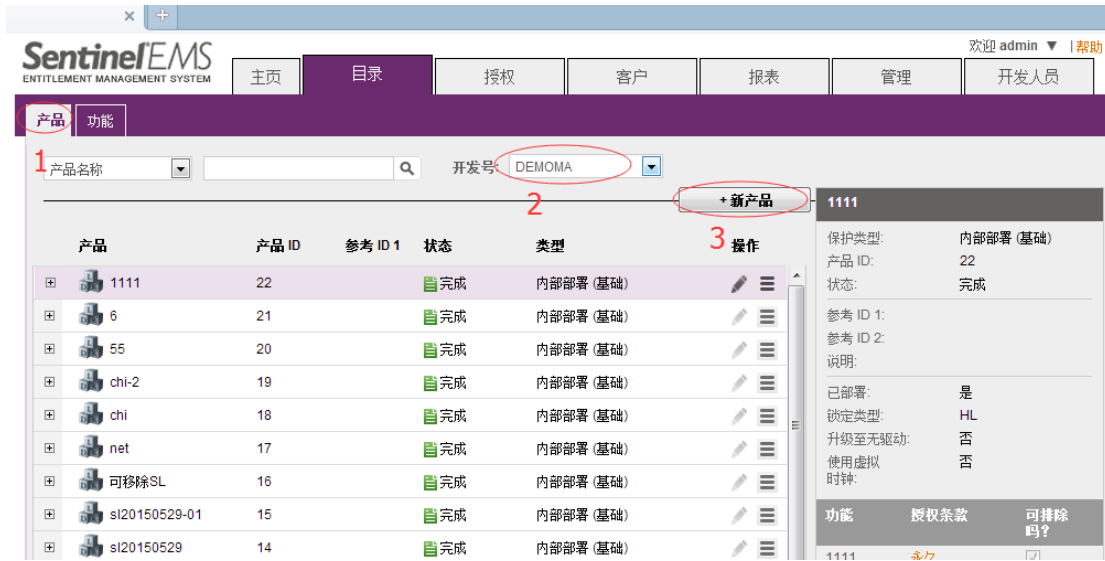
SentinelEMS
ENTITLEMENT MANAGEMENT SYSTEM

欢迎 admin ▼ | 帮助

主页 目录 授权 客户 报表 管理 开发人员

产品 功能

1 产品名称 开发号: DEMOMA

2 + 新产品

3

| 产品 | 产品 ID | 参考 ID 1 | 状态 | 类型 | 操作 |
|---|---|---|---|---|---|
| 1111 | 22 | | 完成 | 内部部署 (基础) | |
| 6 | 21 | | 完成 | 内部部署 (基础) | |
| 55 | 20 | | 完成 | 内部部署 (基础) | |
| chi-2 | 19 | | 完成 | 内部部署 (基础) | |
| chi | 18 | | 完成 | 内部部署 (基础) | |
| net | 17 | | 完成 | 内部部署 (基础) | |
| 可移除SL | 16 | | 完成 | 内部部署 (基础) | |
| sl20150529-01 | 15 | | 完成 | 内部部署 (基础) | |
| sl20150529 | 14 | | 完成 | 内部部署 (基础) | |

1111
保护类型: 内部部署 (基础)
产品 ID: 22
状态: 完成
参考 ID 1:
参考 ID 2:
说明:
已部署: 是
锁定类型: HL
升级至无驱动: 否
使用虚拟时钟: 否

| 功能 | 授权条款 | 可排除吗? |
|---|---|---|
| 1111 | 永久 | |